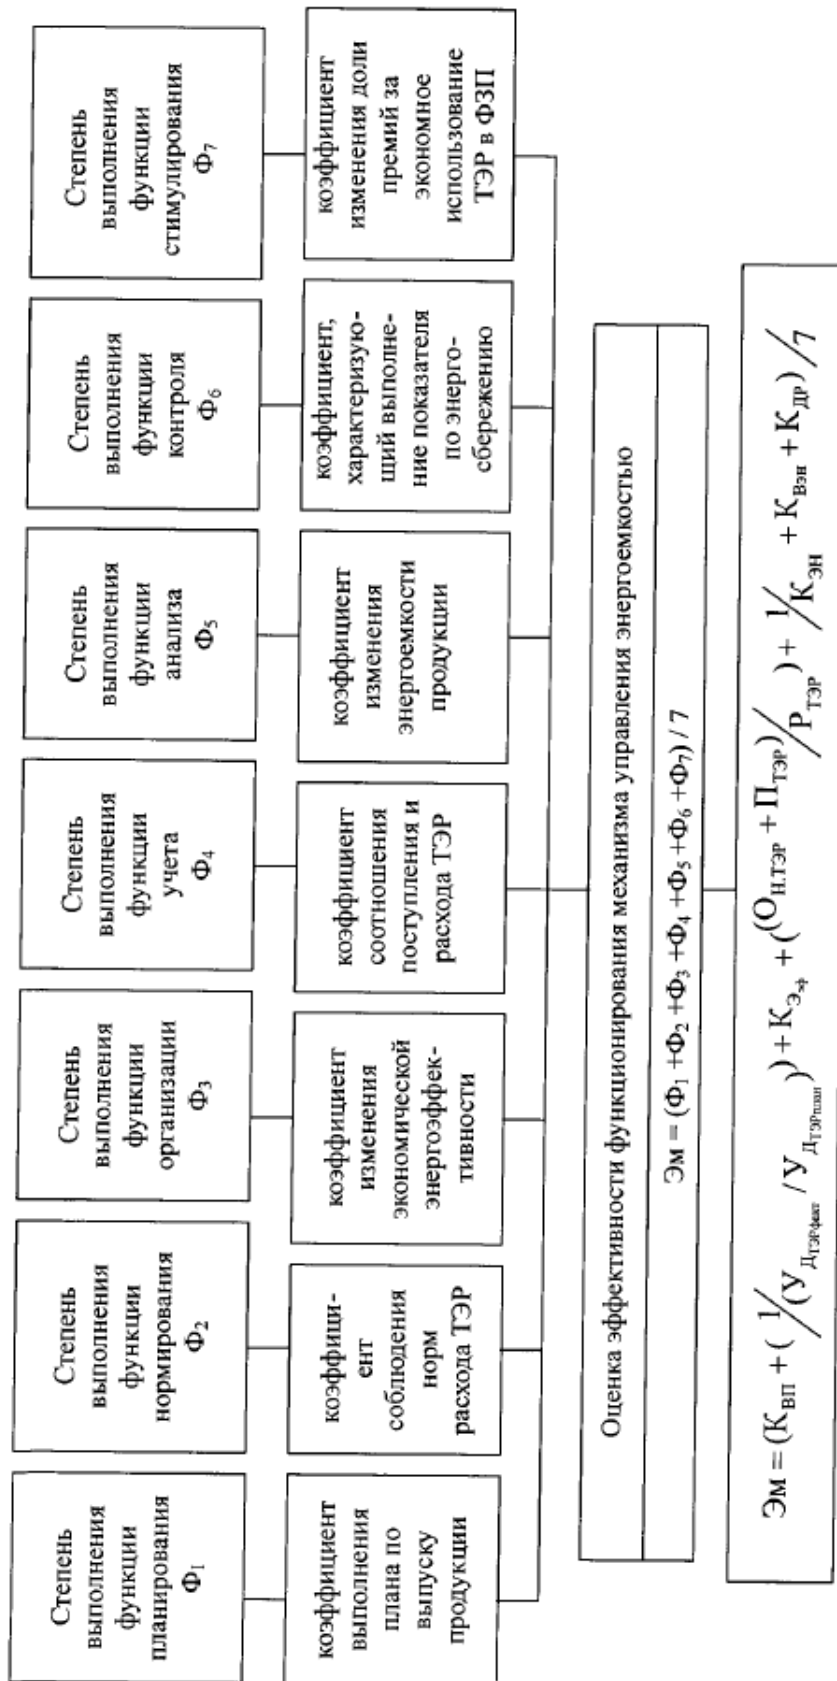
Степень выполнения функции планирования $Ф_1$

коэффициент выполнения плана по выпуску продукции

Степень выполнения функции нормирования $Ф_2$

коэффици-ент соблюдения норм расхода ТЭР

Степень выполнения функции организации $Ф_3$

коэффициент изменения экономической энергоэффек-тивности

Степень выполнения функции учета $Ф_4$

коэффициент соотношения поступления и расхода ТЭР

Степень выполнения функции анализа $Ф_5$

коэффициент изменения энергоемкости продукции

Степень выполнения функции контроля $Ф_6$

коэффициент, характеризую-щий выполне-ние показателя по энерго-сбережению

Степень выполнения функции стимулирования $Ф_7$

коэффициент изменения доли премий за экономное использование ТЭР в ФЗП

Оценка эффективности функционирования механизма управления энергоемкостью

$Эм = (Ф_1 + Ф_2 + Ф_3 + Ф_4 + Ф_5 + Ф_6 + Ф_7) / 7$

$Эм = (К_{ВП} + (1/(У_{Д_{ТЭРфакт}} / У_{Д_{ТЭРплан}})) + К_{Э_{эф}} + (О_{Н.ТЭР} + П_{ТЭР})/Р_{ТЭР}) + 1/К_{ЭН} + К_{Вэн} + К_{ДР}) / 7$